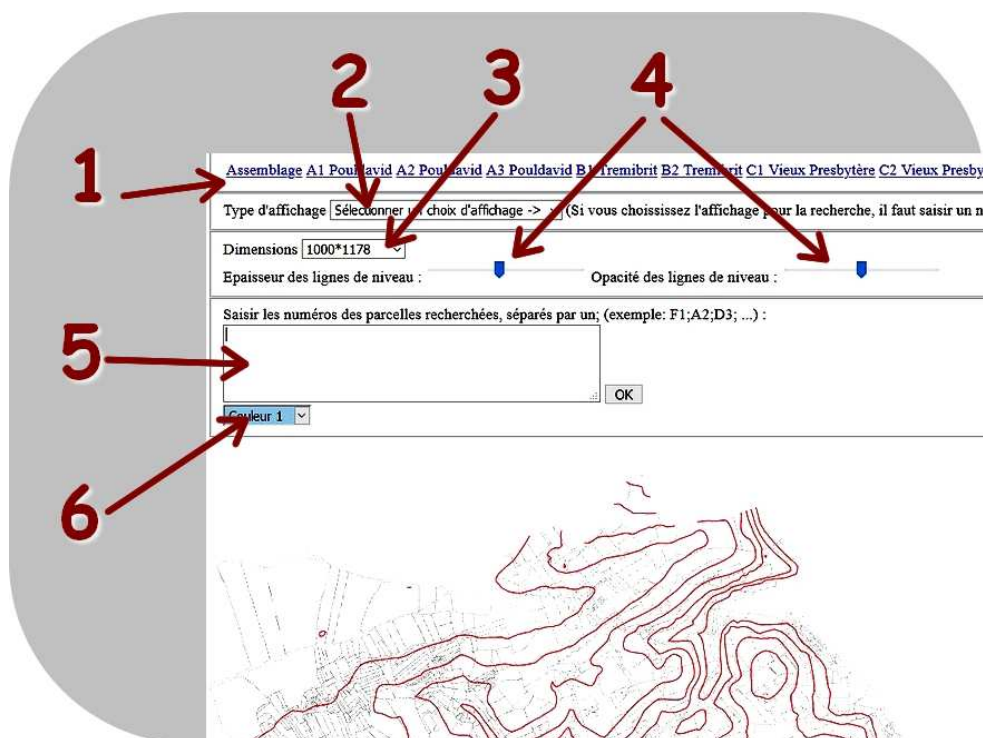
2 3 4

1 Assemblage A1 Pouldavid A2 Pouldavid A3 Pouldavid B1 Tremibrit B2 Tremibrit C1 Vieux Presbytère C2 Vieux Presby

Type d'affichage Sélectionner un choix d'affichage -> (Si vous choisissez l'affichage pour la recherche, il faut saisir un n

Dimensions 1000*1178

Epaisseur des lignes de niveau : Opacité des lignes de niveau :

Saisir les numéros des parcelles recherchées, séparés par un; (exemple: F1;A2;D3; ...) :

5

OK

Couleur 1

6